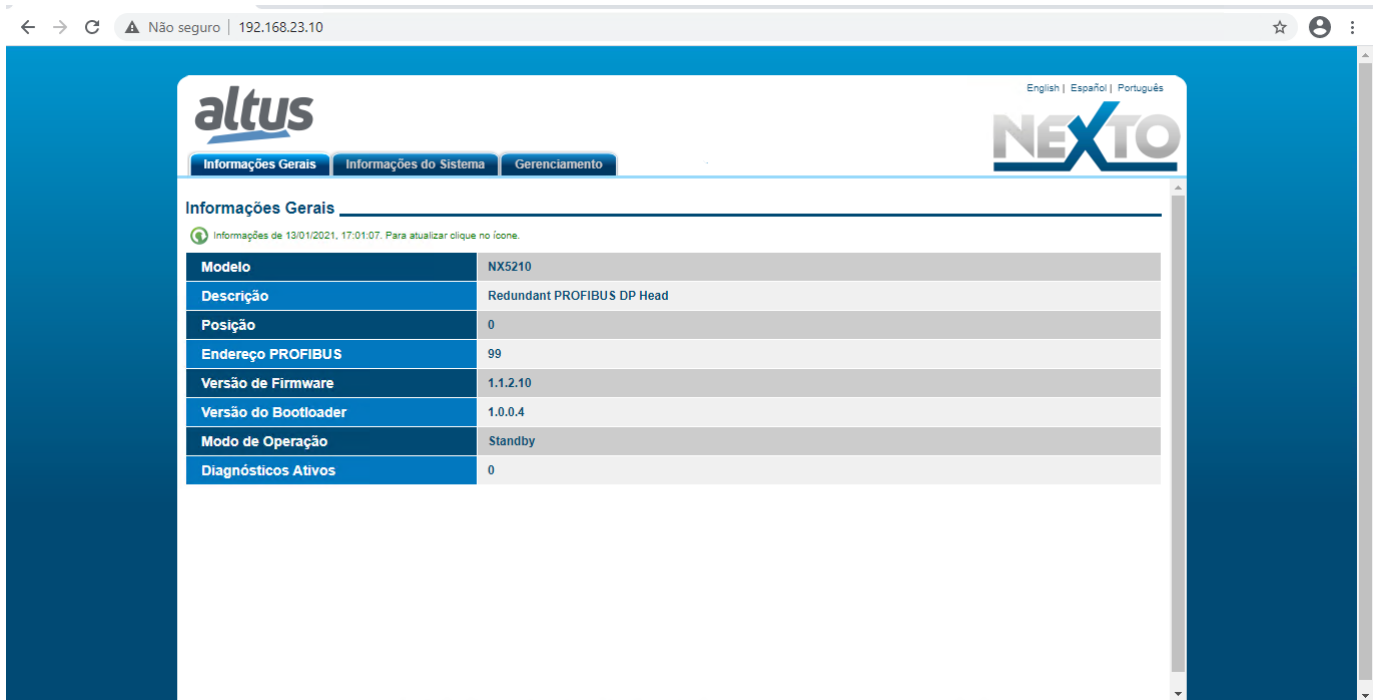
Não seguro | 192.168.23.10

altus

English | Español | Português

NEXTO

Informações Gerais | Informações do Sistema | Gerenciamento

Informações Gerais

Informações de 13/01/2021, 17:01:07. Para atualizar clique no ícone.

| Modelo | NX5210 |
|---|---|
| Descrição | Redundant PROFIBUS DP Head |
| Posição | 0 |
| Endereço PROFIBUS | 99 |
| Versão de Firmware | 1.1.2.10 |
| Versão do Bootloader | 1.0.0.4 |
| Modo de Operação | Standby |
| Diagnósticos Ativos | 0 |